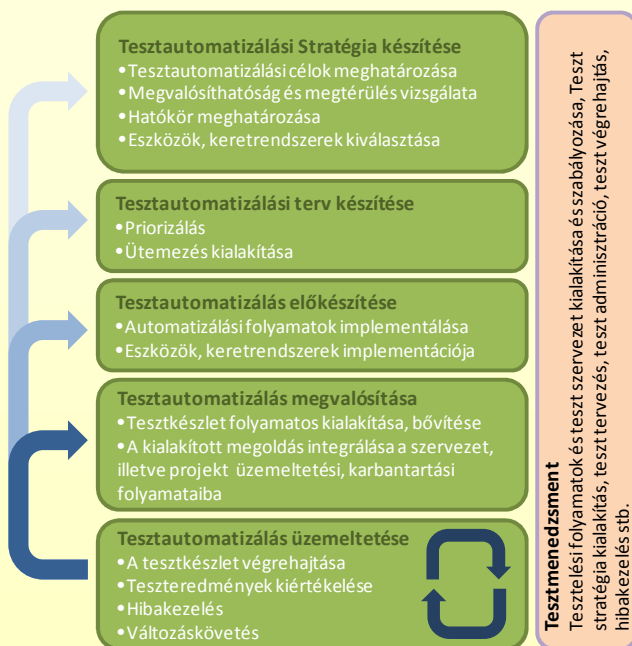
Tesztautomatizálási Stratégia készítése
•Tesztautomatizálási célok meghatározása
•Megvalósíthatóság és megtérülés vizsgálata
•Hatókör meghatározása
•Eszközök, keretrendszerek kiválasztása

Tesztautomatizálási terv készítése
•Priorizálás
•Ütemezés kialakítása

Tesztautomatizálás előkészítése
•Automatizálási folyamatok implementálása
•Eszközök, keretrendszerek implementációja

Tesztautomatizálás megvalósítása
•Tesztkészlet folyamatos kialakítása, bővítése
•A kialakított megoldás integrálása a szervezet, illetve projekt üzemeltetési, karbantartási folyamataiba

Tesztautomatizálás üzemeltetése
•A tesztkészlet végrehajtása
•Teszteredmények kiértékelése
•Hibakezelés
•Változáskövetés

Tesztmenedzsment
Tesztelési folyamatok és teszt szervezet kialakítása és szabályozása, Teszt stratégia kialakítás, teszt tervezés, teszt adminisztráció, teszt végrehajtás, hibakezelés stb.